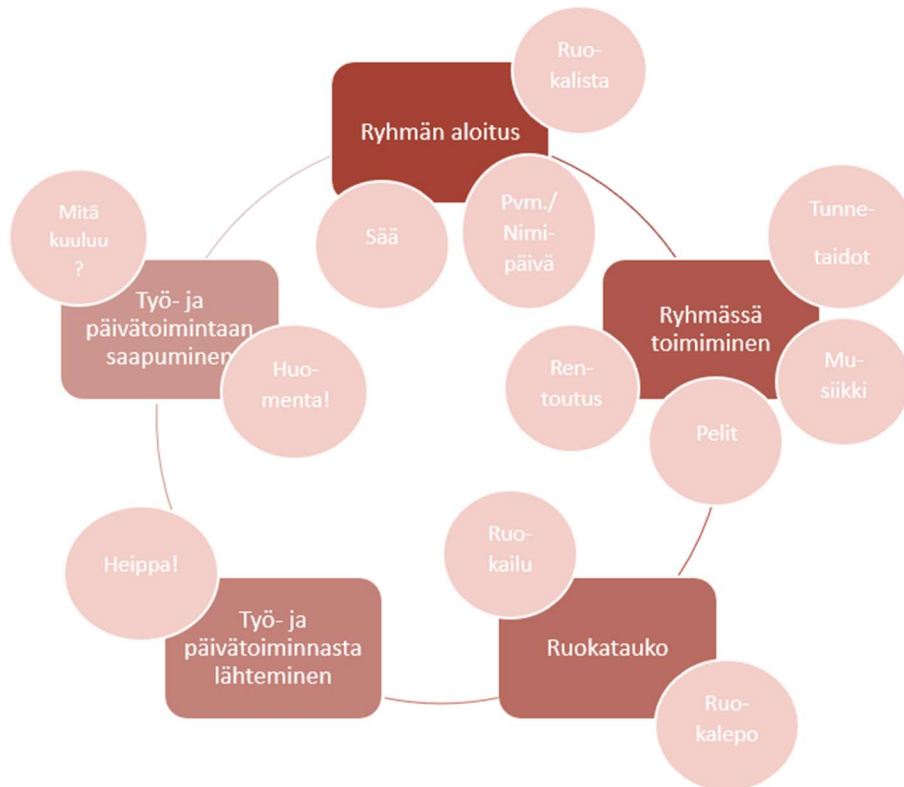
Ryhmän aloitus

Ruokalista

Pvm./ Nimipäivä

Sää

Ryhmässä toimiminen

Tunnetaidot

Musiikki

Pelit

Rentoutus

Ruokatauko

Ruokailu

Ruokalepo

Työ- ja päivätoiminnasta lähteminen

Heippa!

Työ- ja päivätoimintaan saapuminen

Mitä kuuluu ?

Huomenta!